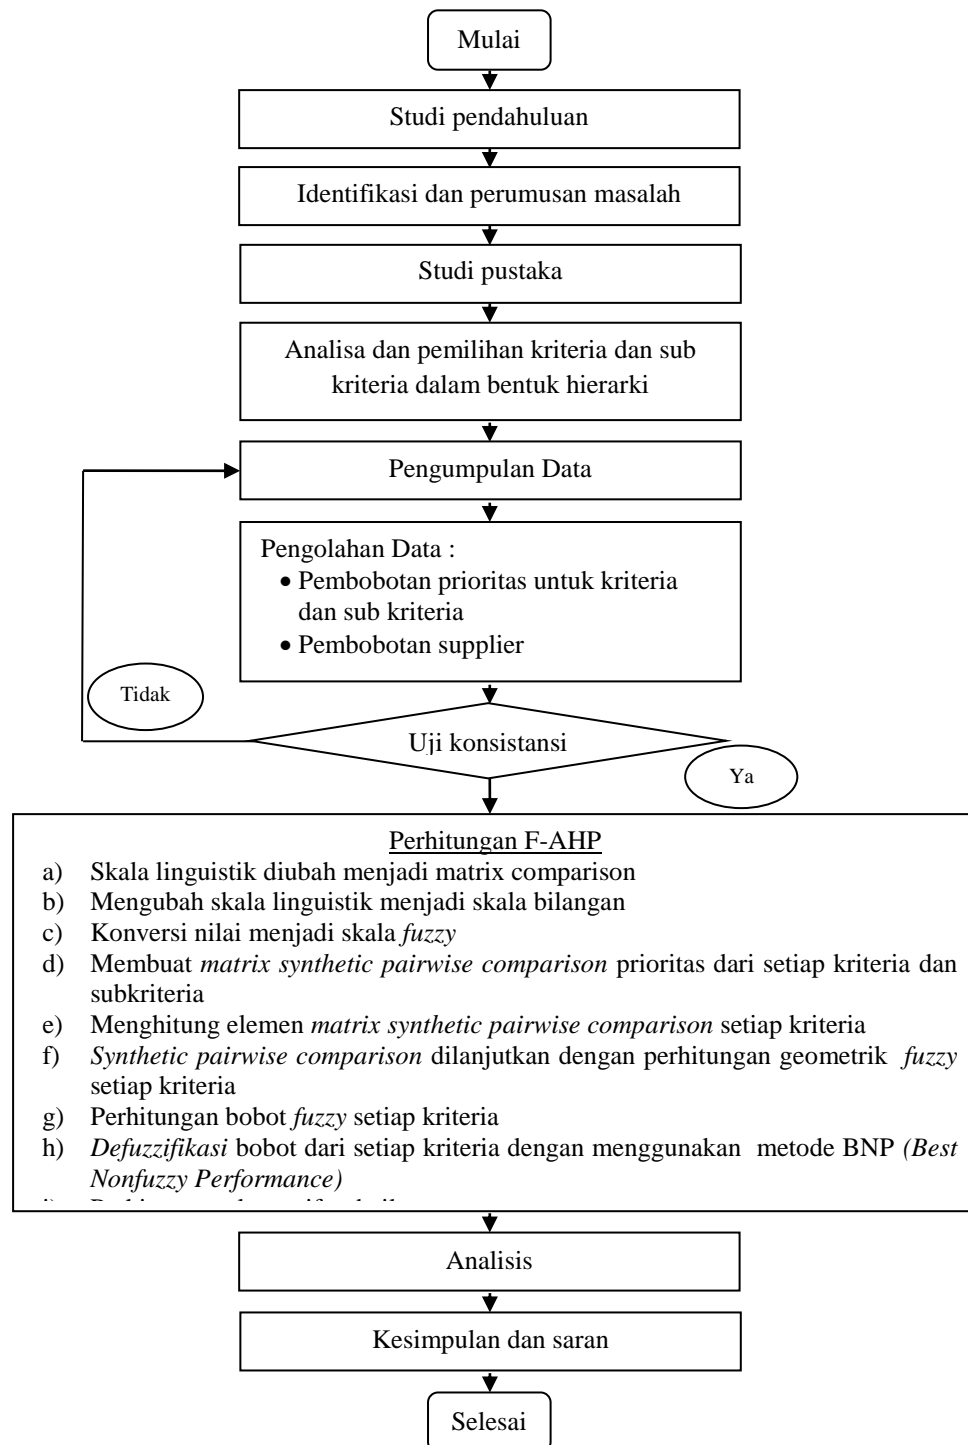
Mulai

Studi pendahuluan

Identifikasi dan perumusan masalah

Studi pustaka

Analisa dan pemilihan kriteria dan sub kriteria dalam bentuk hierarki

Pengumpulan Data

Pengolahan Data :
• Pembobotan prioritas untuk kriteria dan sub kriteria
• Pembobotan supplier

Tidak

Uji konsistansi

Ya

Perhitungan F-AHP
a) Skala linguistik diubah menjadi matrix comparison
b) Mengubah skala linguistik menjadi skala bilangan
c) Konversi nilai menjadi skala *fuzzy*
d) Membuat *matrix synthetic pairwise comparison* prioritas dari setiap kriteria dan subkriteria
e) Menghitung elemen *matrix synthetic pairwise comparison* setiap kriteria
f) *Synthetic pairwise comparison* dilanjutkan dengan perhitungan geometrik *fuzzy* setiap kriteria
g) Perhitungan bobot *fuzzy* setiap kriteria
h) *Defuzzifikasi* bobot dari setiap kriteria dengan menggunakan metode BNP *(Best Nonfuzzy Performance)*
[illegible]

Analisis

Kesimpulan dan saran

Selesai